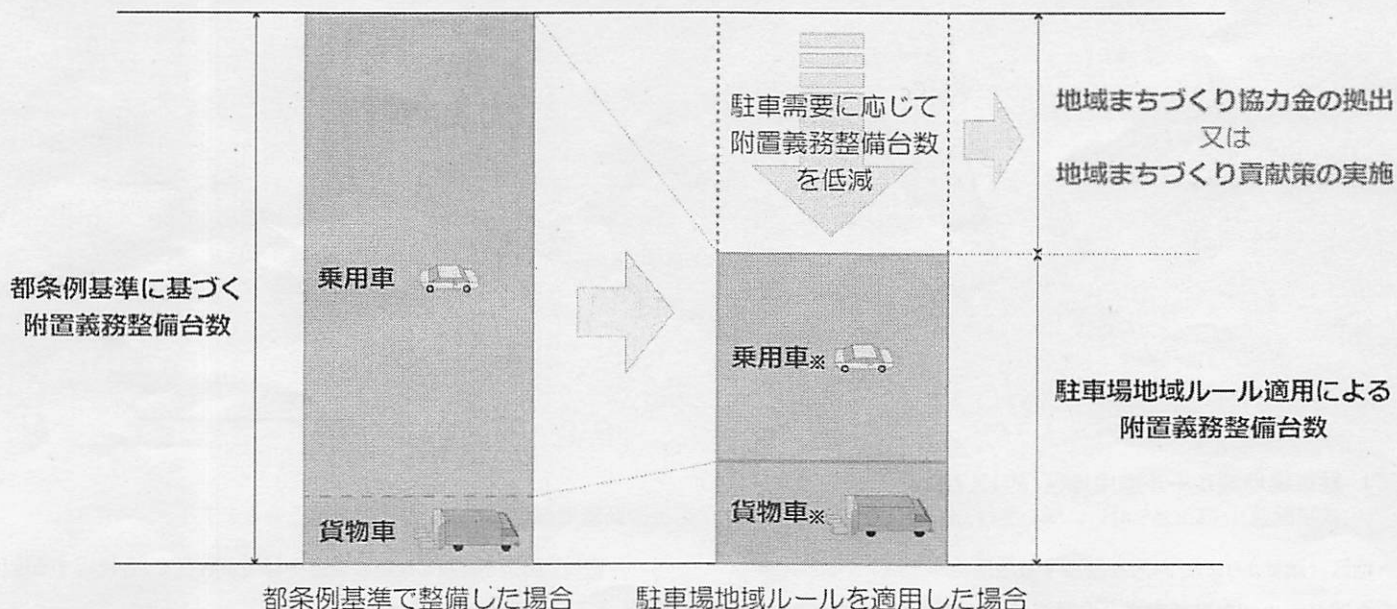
都条例基準に基づく附置義務整備台数

乗用車

貨物車

都条例基準で整備した場合

駐車需要に応じて附置義務整備台数を低減

乗用車※

貨物車※

駐車場地域ルールを適用した場合

地域まちづくり協力金の拠出
又は
地域まちづくり貢献策の実施

駐車場地域ルール適用による附置義務整備台数